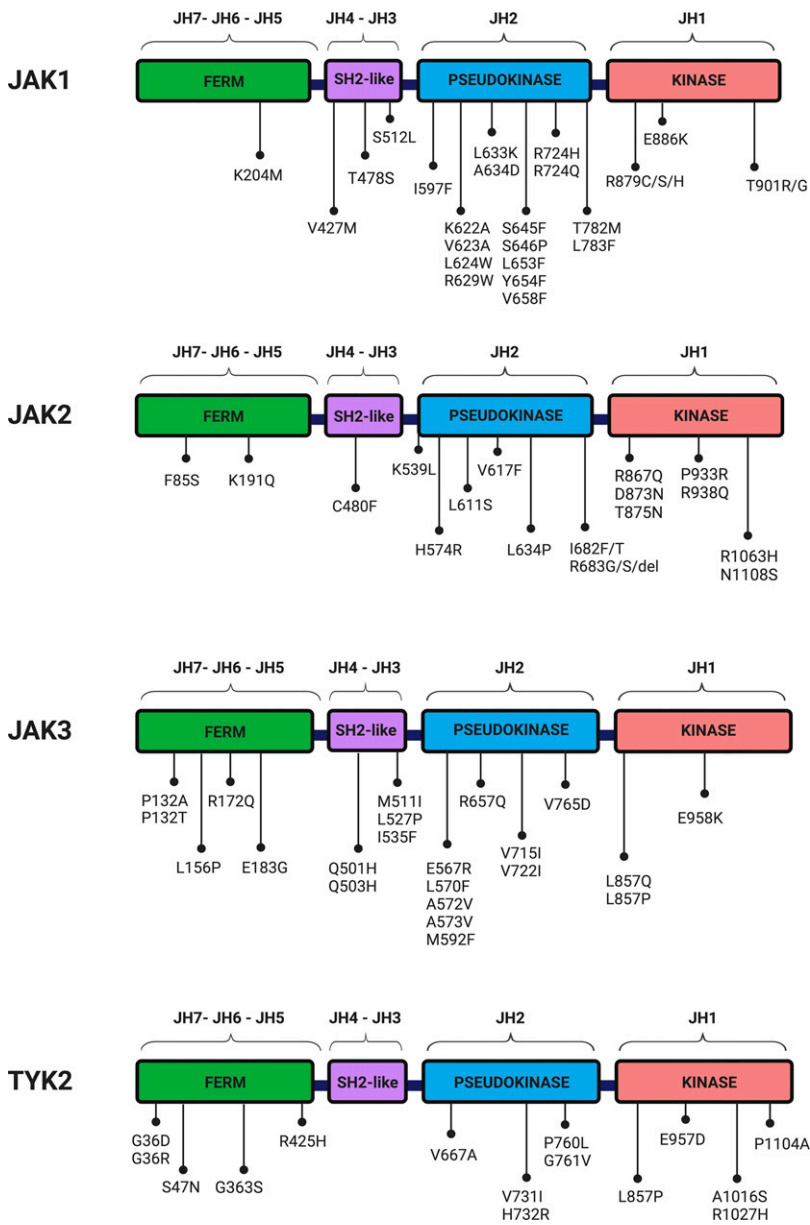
JH7- JH6 - JH5
JH4 - JH3
JH2
JH1

JAK1
FERM
SH2-like
PSEUDOKINASE
KINASE

K204M
V427M
T478S
S512L
I597F
K622A
V623A
L624W
R629W
L633K
A634D
S645F
S646P
L653F
Y654F
V658F
R724H
R724Q
T782M
L783F
E886K
R879C/S/H
T901R/G

JH7- JH6 - JH5
JH4 - JH3
JH2
JH1

JAK2
FERM
SH2-like
PSEUDOKINASE
KINASE

F85S
K191Q
C480F
K539L
H574R
L611S
V617F
L634P
I682F/T
R683G/S/del
R867Q
D873N
T875N
P933R
R938Q
R1063H
N1108S

JH7- JH6 - JH5
JH4 - JH3
JH2
JH1

JAK3
FERM
SH2-like
PSEUDOKINASE
KINASE

P132A
P132T
L156P
R172Q
E183G
Q501H
Q503H
M511I
L527P
I535F
E567R
L570F
A572V
A573V
M592F
R657Q
V715I
V722I
V765D
L857Q
L857P
E958K

JH7- JH6 - JH5
JH4 - JH3
JH2
JH1

TYK2
FERM
SH2-like
PSEUDOKINASE
KINASE

G36D
G36R
S47N
G363S
R425H
V667A
V731I
H732R
P760L
G761V
L857P
E957D
A1016S
R1027H
P1104A